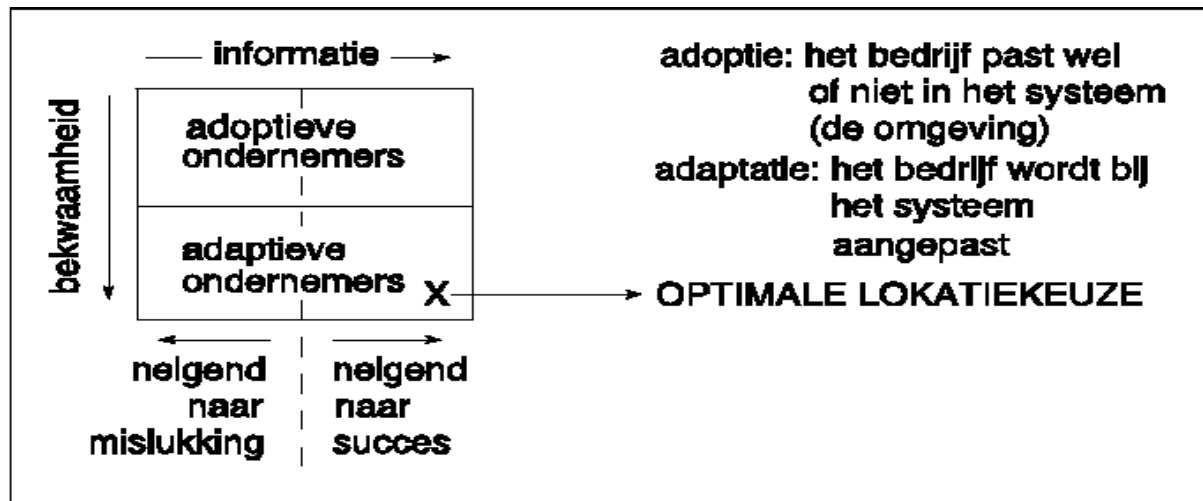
informatie

bekwaamheid

adoptieve ondernemers

adaptieve ondernemers X

neigend naar mislukking

neigend naar succes

adoptie: het bedrijf past wel of niet in het systeem (de omgeving)

adaptatie: het bedrijf wordt bij het systeem aangepast

OPTIMALE LOKATIEKEUZE